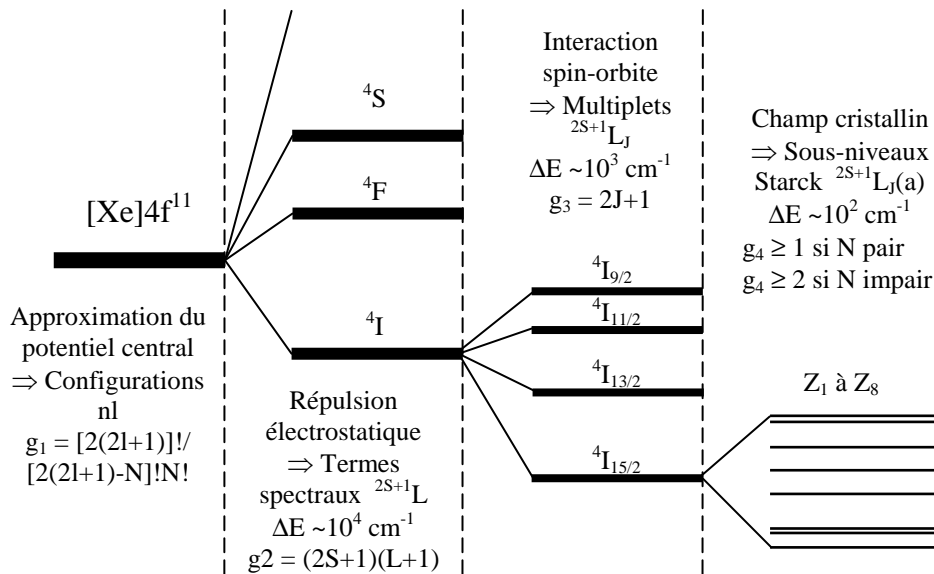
$[Xe]4f^{11}$

Approximation du potentiel central
$\Rightarrow$ Configurations
nl
$g_1 = [2(2l+1)]!/[2(2l+1)-N]!N!$

$^4S$

$^4F$

$^4I$

Répulsion électrostatique
$\Rightarrow$ Termes spectraux $^{2S+1}L$
$\Delta E \sim 10^4$ cm$^{-1}$
$g2 = (2S+1)(L+1)$

Interaction spin-orbite
$\Rightarrow$ Multiplets
$^{2S+1}L_J$
$\Delta E \sim 10^3$ cm$^{-1}$
$g_3 = 2J+1$

$^4I_{9/2}$

$^4I_{11/2}$

$^4I_{13/2}$

$^4I_{15/2}$

Champ cristallin
$\Rightarrow$ Sous-niveaux Starck $^{2S+1}L_J(a)$
$\Delta E \sim 10^2$ cm$^{-1}$
$g_4 \geq 1$ si N pair
$g_4 \geq 2$ si N impair

$Z_1$ à $Z_8$